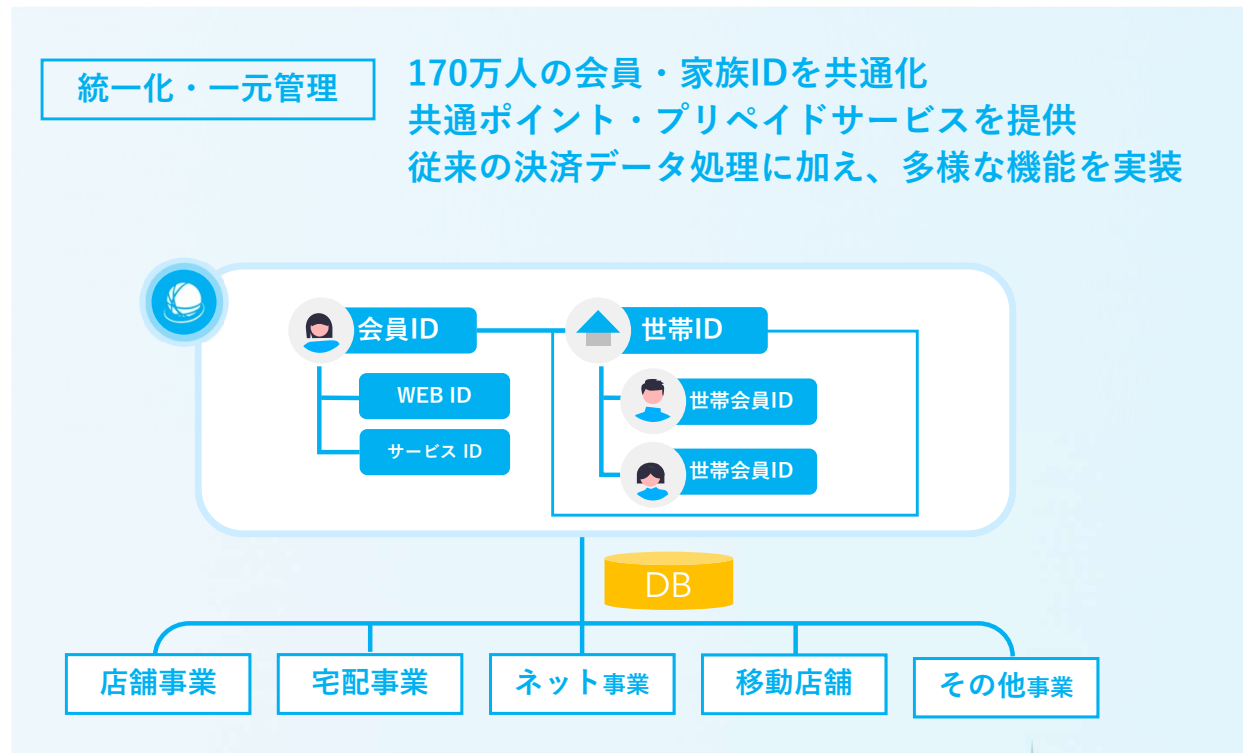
統一化・一元管理

170万人の会員・家族IDを共通化
共通ポイント・プリペイドサービスを提供
従来の決済データ処理に加え、多様な機能を実装

会員ID
WEB ID
サービス ID

世帯ID
世帯会員ID
世帯会員ID

DB

店舗事業
宅配事業
ネット事業
移動店舗
その他事業